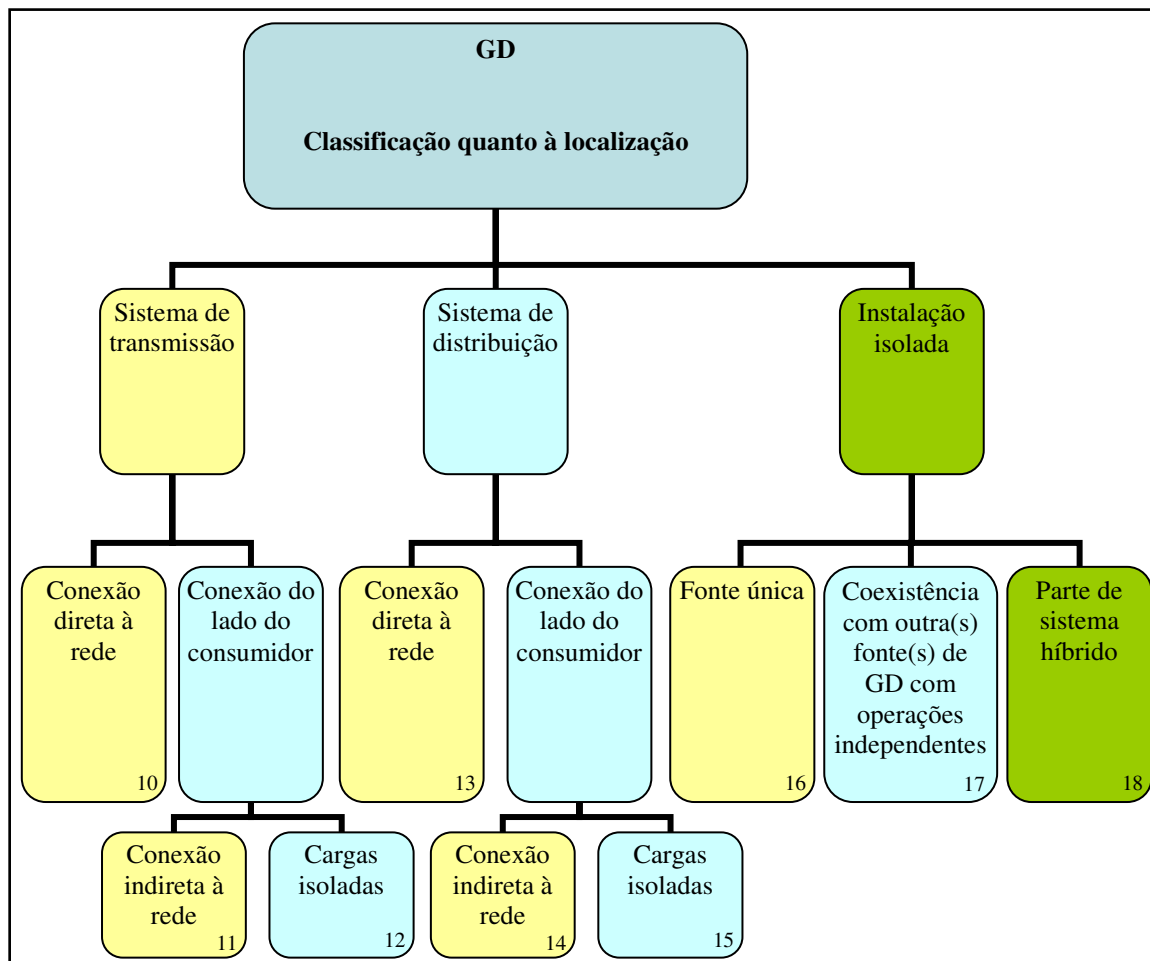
GD

Classificação quanto à localização

Sistema de transmissão

Sistema de distribuição

Instalação isolada

Conexão direta à rede 10

Conexão do lado do consumidor

Conexão indireta à rede 11

Cargas isoladas 12

Conexão direta à rede 13

Conexão do lado do consumidor

Conexão indireta à rede 14

Cargas isoladas 15

Fonte única 16

Coexistência com outra(s) fonte(s) de GD com operações independentes 17

Parte de sistema híbrido 18